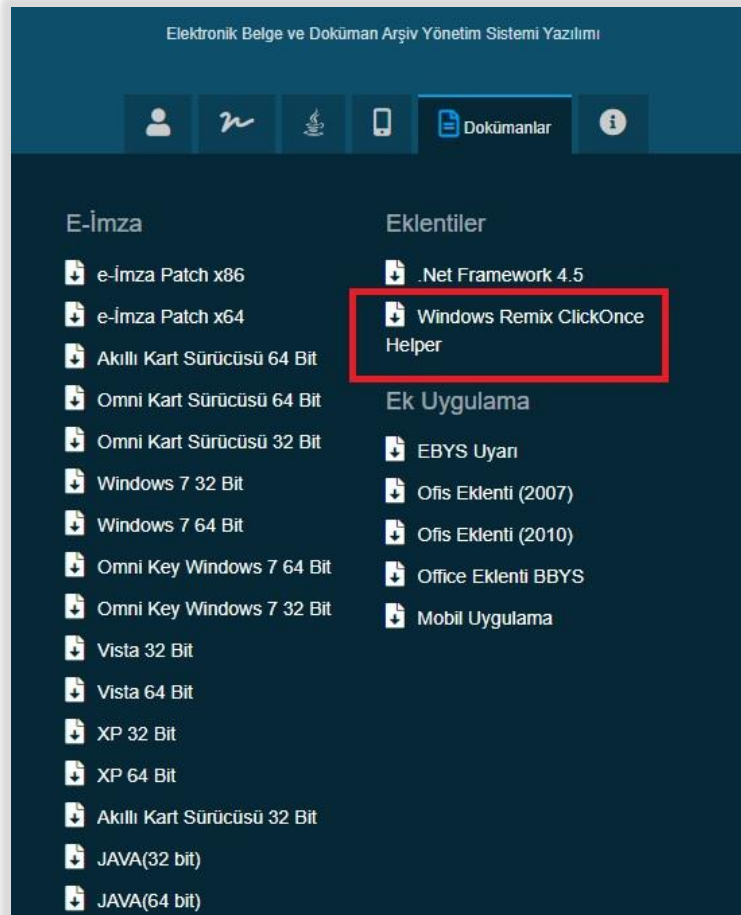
Elektronik Belge ve Doküman Arşiv Yönetim Sistemi Yazılımı

Dokümanlar

E-İmza

e-İmza Patch x86
e-İmza Patch x64
Akıllı Kart Sürücüsü 64 Bit
Omni Kart Sürücüsü 64 Bit
Omni Kart Sürücüsü 32 Bit
Windows 7 32 Bit
Windows 7 64 Bit
Omni Key Windows 7 64 Bit
Omni Key Windows 7 32 Bit
Vista 32 Bit
Vista 64 Bit
XP 32 Bit
XP 64 Bit
Akıllı Kart Sürücüsü 32 Bit
JAVA(32 bit)
JAVA(64 bit)

Eklentiler

.Net Framework 4.5
Windows Remix ClickOnce Helper

Ek Uygulama

EBYS Uyarı
Ofis Eklenti (2007)
Ofis Eklenti (2010)
Office Eklenti BBYS
Mobil Uygulama